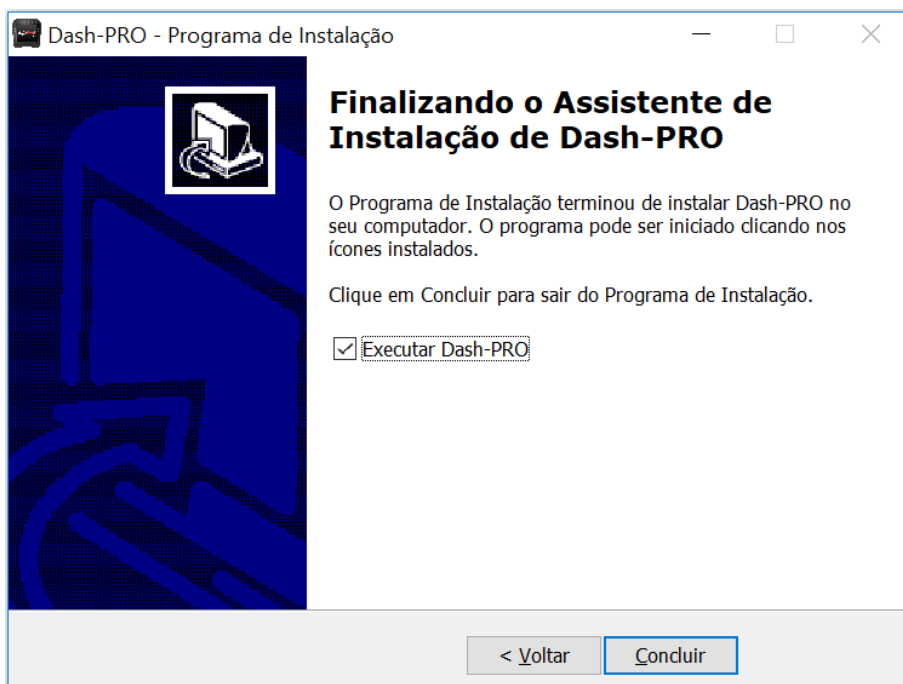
Dash-PRO - Programa de Instalação

Finalizando o Assistente de Instalação de Dash-PRO

O Programa de Instalação terminou de instalar Dash-PRO no seu computador. O programa pode ser iniciado clicando nos ícones instalados.

Clique em Concluir para sair do Programa de Instalação.

Executar Dash-PRO

< Voltar

Concluir